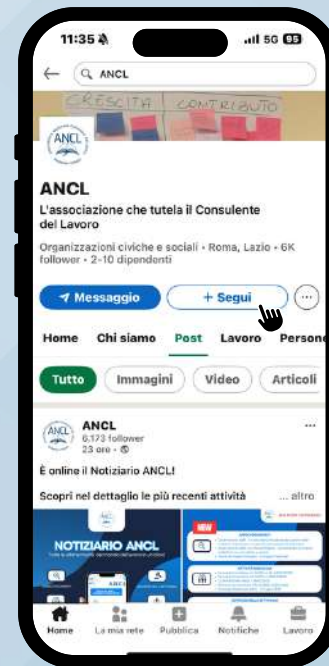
11:35
5G 55

ANCL

CRESCITA CONTRIBUTO

ANCL

ANCL
L'associazione che tutela il Consulente del Lavoro

Organizzazioni civiche e sociali • Roma, Lazio • 6K follower • 2-10 dipendenti

Messaggio
+ Segui
...

Home
Chi siamo
Post
Lavoro
Persone

Tutto
Immagini
Video
Articoli

ANCL
ANCL
6.173 follower
23 ore •

È online il Notiziario ANCL!

Scopri nel dettaglio le più recenti attività ... altro

NOTIZIARIO ANCL
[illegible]

Home
La mia rete
Pubblica
Notifiche
Lavoro